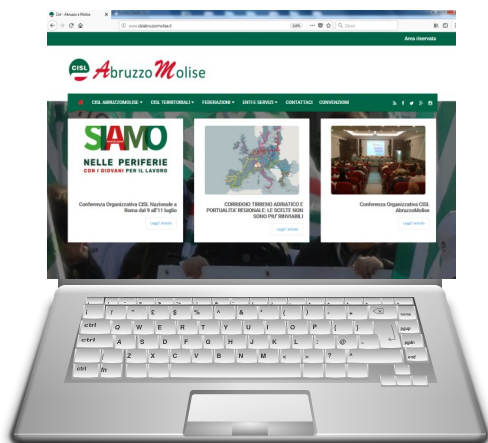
Cisl - Abruzzo e Molise
www.cislabruzzomolise.it
Cerca
Area riservata
CISL AbruzzoMolise
CISL ABRUZZOMOLISE ▾ CISL TERRITORIALI ▾ FEDERAZIONI ▾ ENTI E SERVIZI ▾ CONTATTACI CONVENZIONI
SIAMO
NELLE PERIFERIE
CON I GIOVANI PER IL LAVORO
Conferenza Organizzativa CISL Nazionale a Roma dal 9 all'11 luglio
Leggi Articolo
CORRIDOIO TIRRENO ADRIATICO E PORTUALITA' REGIONALE: LE SCELTE NON SONO PIU' RINVIABILI
Leggi Articolo
Conferenza Organizzativa CISL AbruzzoMolise
Leggi Articolo
~ ! @ # $ % ^ & * ( ) _ + home
ctrl Q W E R T Y U I O P { } pgup
ctrl A S D F G H J K L : " pgdn
Z X C V B N M < > ? end
ctrl fn